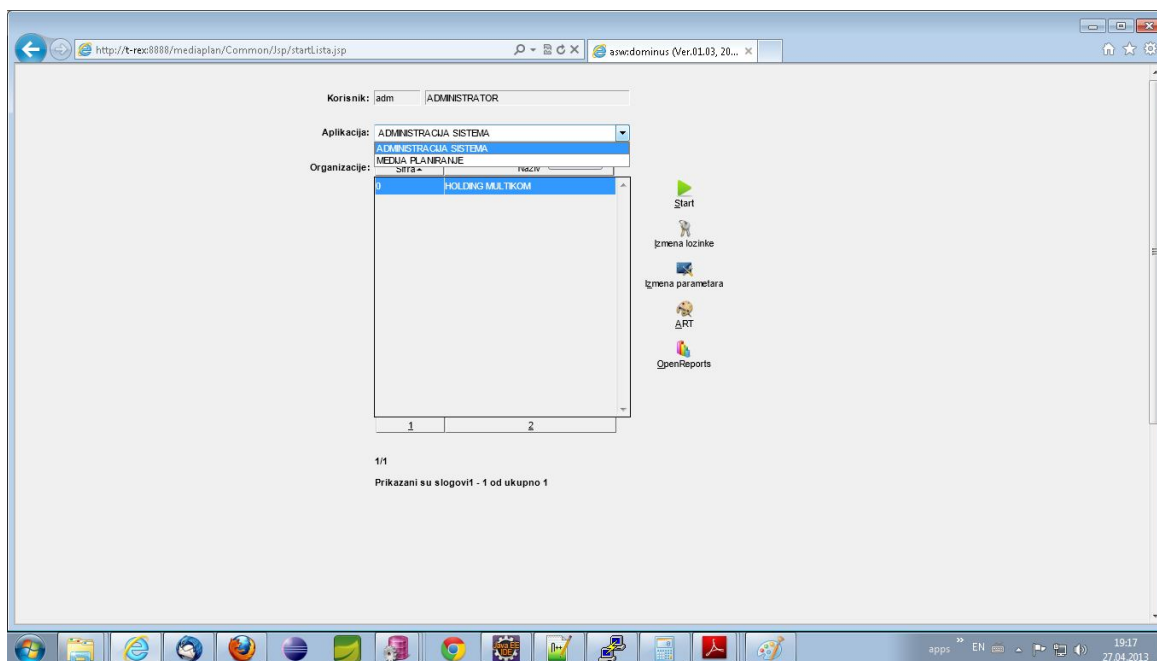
http://t-rex:8888/mediaplan/Common/Jsp/startLista.jsp

asw:dominus (Ver.01.03, 20... ×

Korisnik: adm ADMINISTRATOR

Aplikacija: ADMINISTRACIJA SISTEMA

ADMINISTRACIJA SISTEMA
MEDIJA PLANIRANJE

Organizacije: Sifra▲ Naziv

| 0 | HOLDING MULTIKOM |
|---|---|
| 1 | 2 |

Start

Izmena lozinke

Izmena parametara

ART

OpenReports

1/1

Prikazani su slogovi1 - 1 od ukupno 1

Java EE IDE

apps EN 19:17 27.04.2013